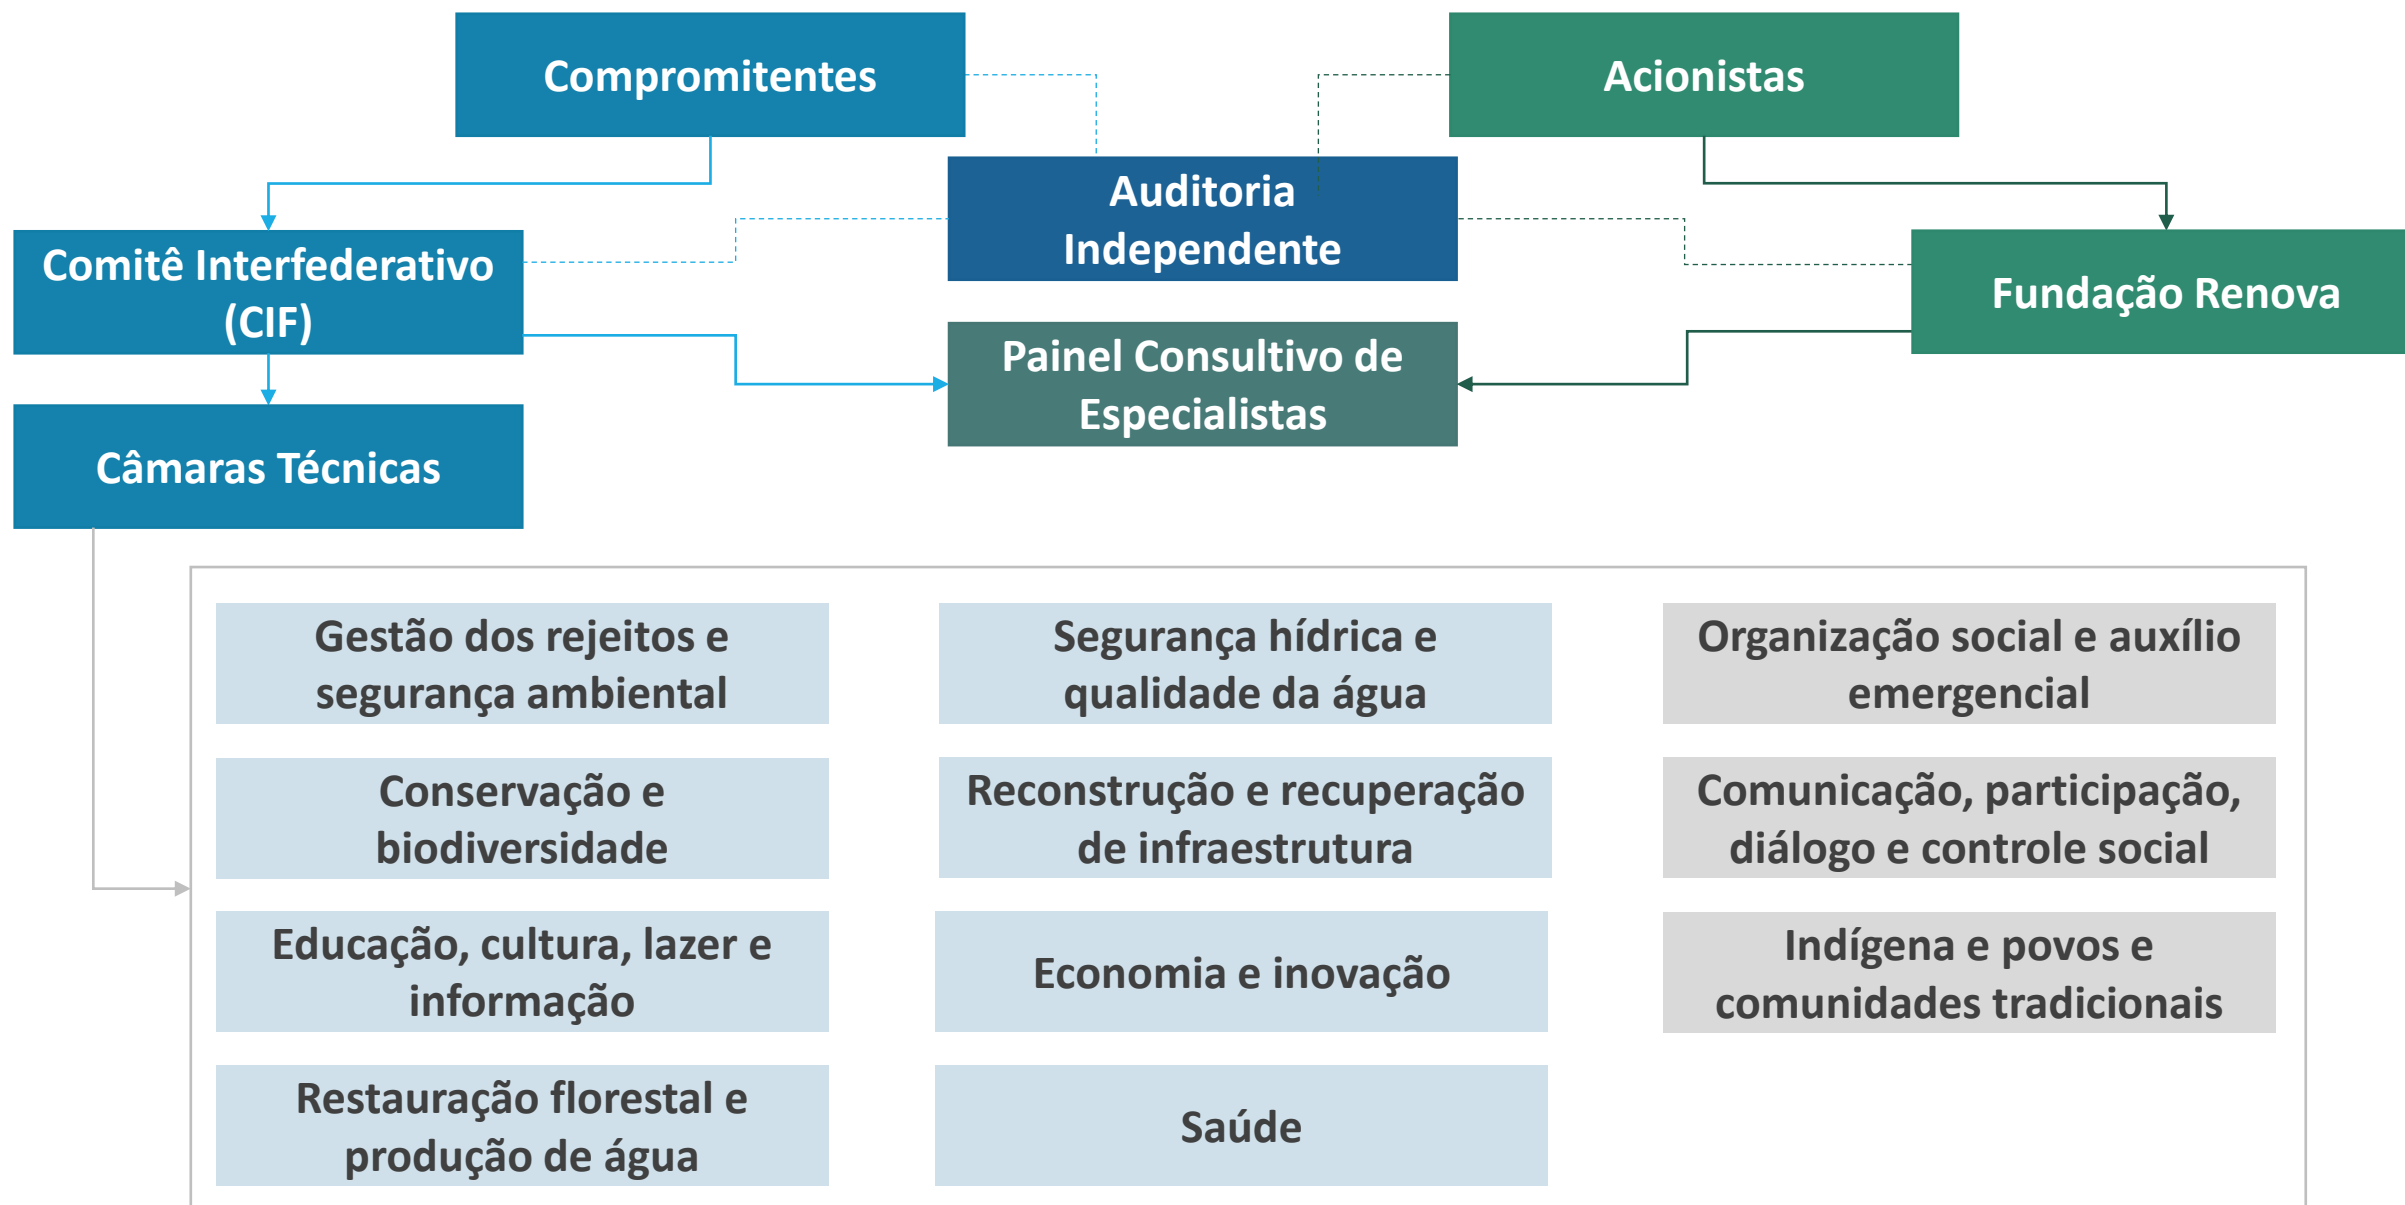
Compromitentes

Acionistas

Auditoria Independente

Comitê Interfederativo (CIF)

Fundação Renova

Painel Consultivo de Especialistas

Câmaras Técnicas

Gestão dos rejeitos e segurança ambiental

Segurança hídrica e qualidade da água

Organização social e auxílio emergencial

Conservação e biodiversidade

Reconstrução e recuperação de infraestrutura

Comunicação, participação, diálogo e controle social

Educação, cultura, lazer e informação

Economia e inovação

Indígena e povos e comunidades tradicionais

Restauração florestal e produção de água

Saúde